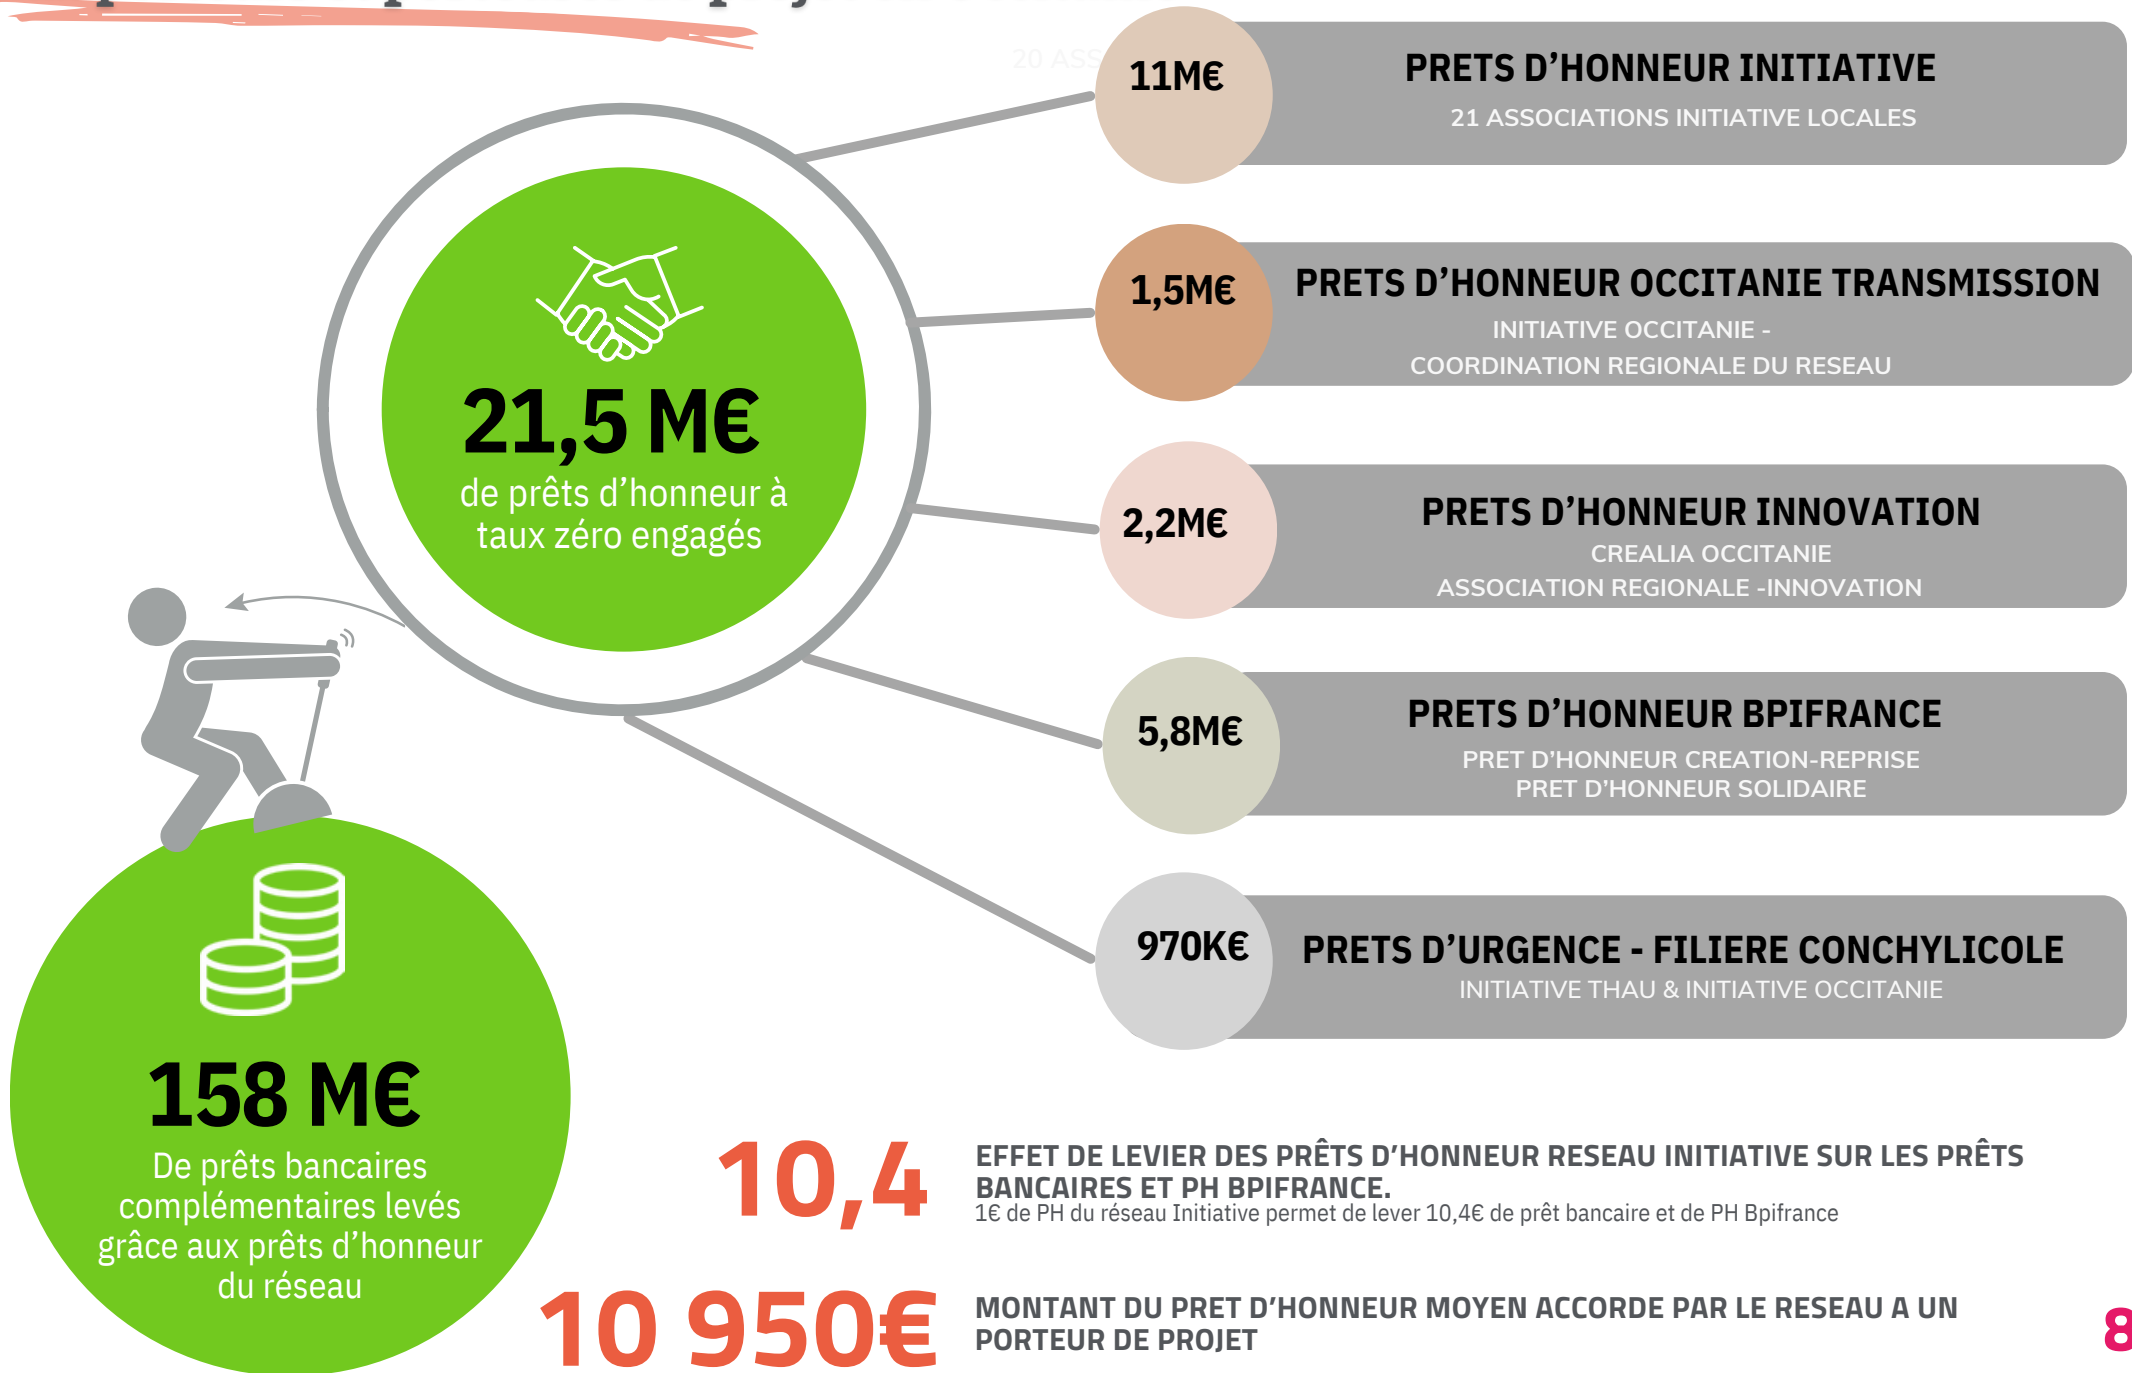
21,5 M€
de prêts d'honneur à taux zéro engagés

11M€
PRETS D'HONNEUR INITIATIVE
21 ASSOCIATIONS INITIATIVE LOCALES

1,5M€
PRETS D'HONNEUR OCCITANIE TRANSMISSION
INITIATIVE OCCITANIE - COORDINATION REGIONALE DU RESEAU

2,2M€
PRETS D'HONNEUR INNOVATION
CREALIA OCCITANIE
ASSOCIATION REGIONALE -INNOVATION

5,8M€
PRETS D'HONNEUR BPIFRANCE
PRET D'HONNEUR CREATION-REPRISE
PRET D'HONNEUR SOLIDAIRE

970K€
PRETS D'URGENCE - FILIERE CONCHYLICOLE
INITIATIVE THAU & INITIATIVE OCCITANIE

158 M€
De prêts bancaires complémentaires levés grâce aux prêts d'honneur du réseau

10,4
EFFET DE LEVIER DES PRÊTS D'HONNEUR RESEAU INITIATIVE SUR LES PRÊTS BANCAIRES ET PH BPIFRANCE.
1€ de PH du réseau Initiative permet de lever 10,4€ de prêt bancaire et de PH Bpifrance

10 950€
MONTANT DU PRET D'HONNEUR MOYEN ACCORDE PAR LE RESEAU A UN PORTEUR DE PROJET

8